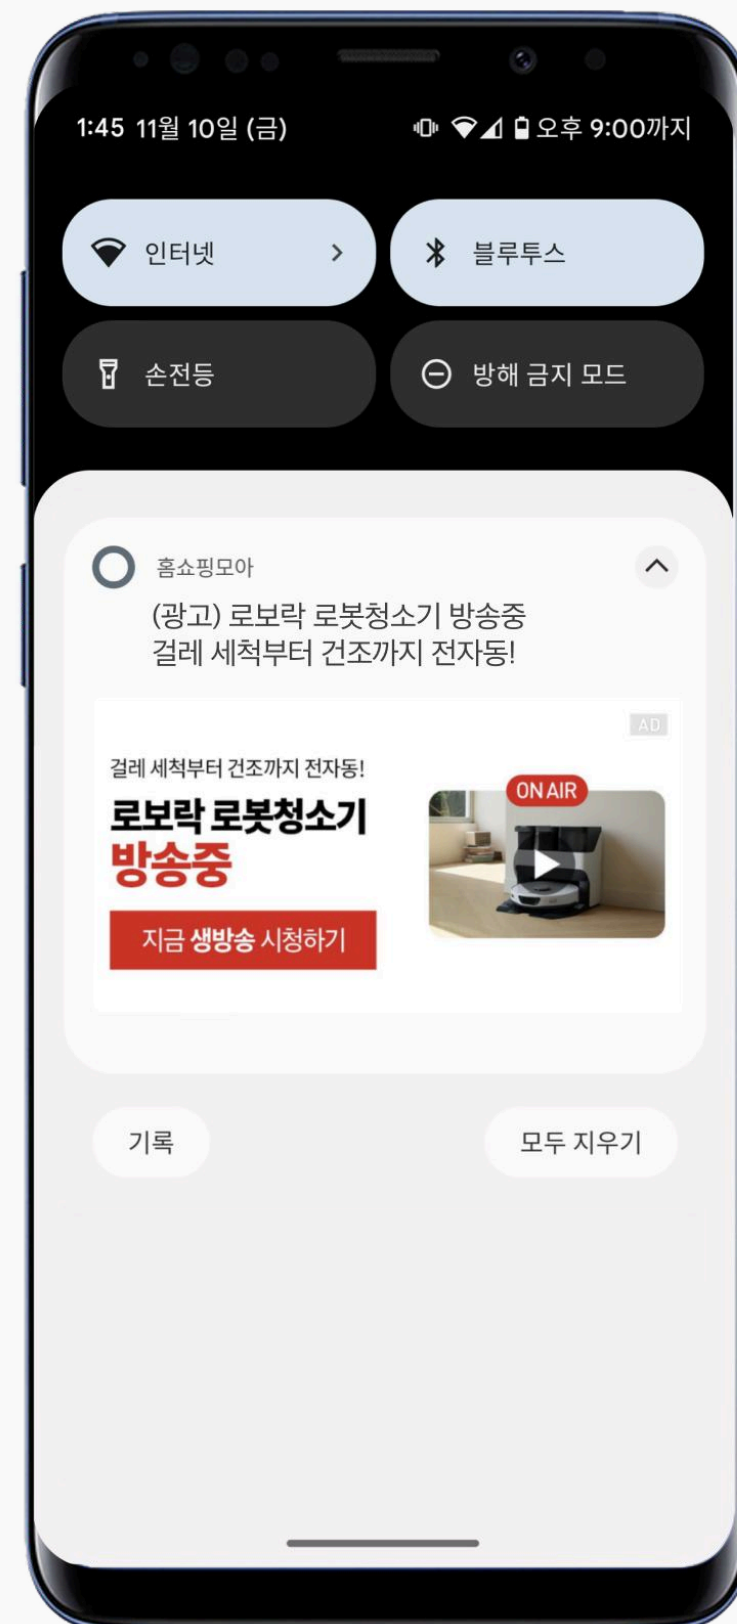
1:45 11월 10일 (금)

오후 9:00까지

인터넷

블루투스

손전등

방해 금지 모드

홈쇼핑모아

(광고) 로보락 로봇청소기 방송중
걸레 세척부터 건조까지 전자동!

AD

걸레 세척부터 건조까지 전자동!

로보락 로봇청소기
방송중

지금 생방송 시청하기

ON AIR

기록

모두 지우기